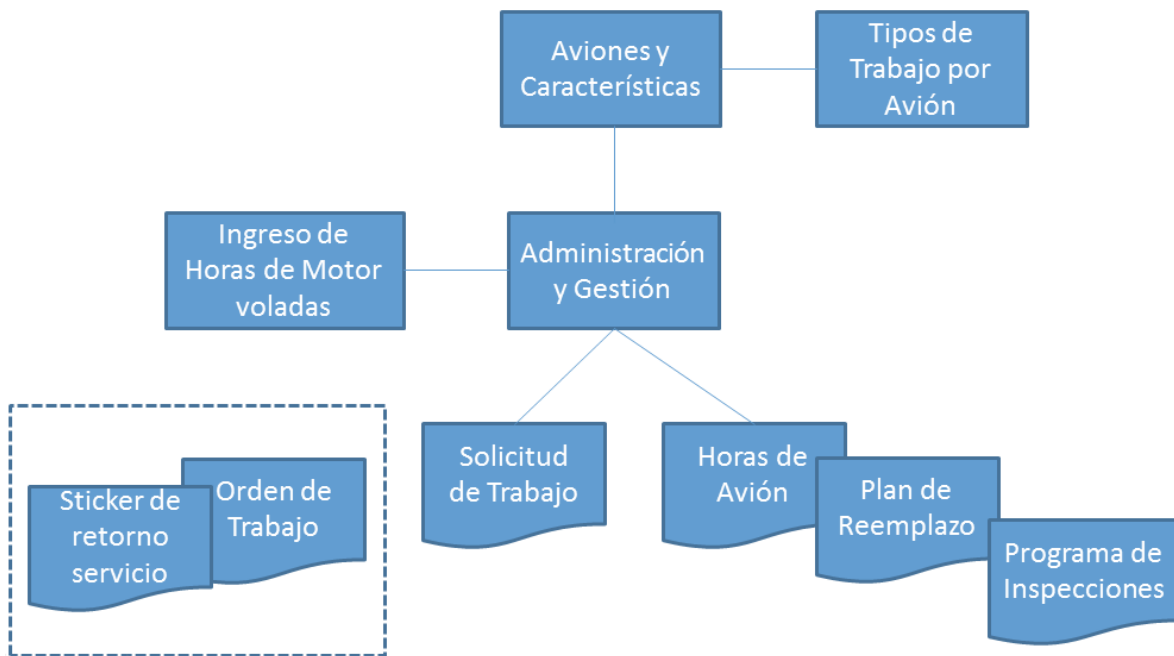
Aviones y Características

Tipos de Trabajo por Avión

Ingreso de Horas de Motor voladas

Administración y Gestión

Orden de Trabajo

Sticker de retorno servicio

Solicitud de Trabajo

Horas de Avión

Plan de Reemplazo

Programa de Inspecciones